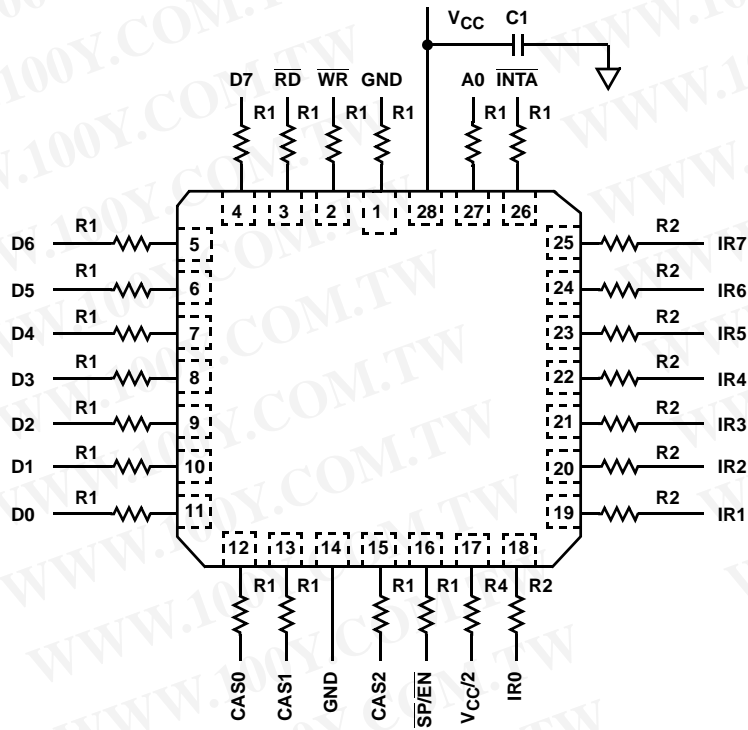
$V_{CC}$ C1

D7 $\overline{RD}$ $\overline{WR}$ GND A0 $\overline{INTA}$

R1 R1 R1 R1 R1 R1

4 3 2 1 28 27 26

D6 R1 5
D5 R1 6
D4 R1 7
D3 R1 8
D2 R1 9
D1 R1 10
D0 R1 11

25 R2 IR7
24 R2 IR6
23 R2 IR5
22 R2 IR4
21 R2 IR3
20 R2 IR2
19 R2 IR1

12 13 14 15 16 17 18

R1 R1 R1 R1 R4 R2

CAS0 CAS1 GND CAS2 $\overline{SP}/\overline{EN}$ $V_{CC}/2$ IR0

WWW.100Y.COM.TW